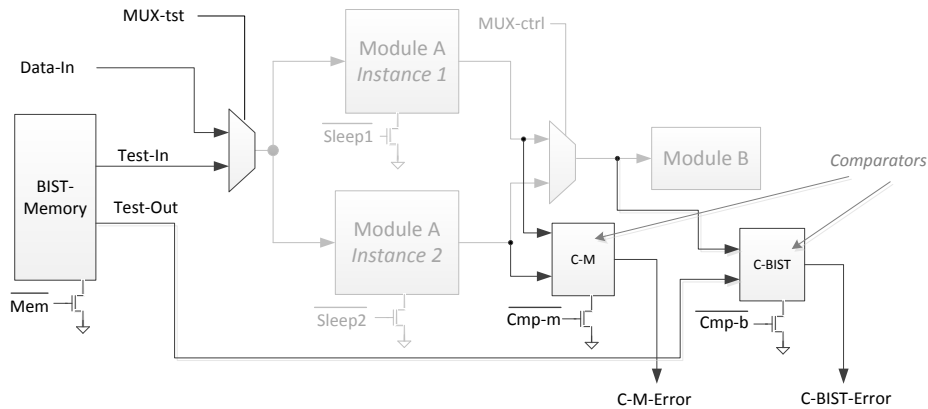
MUX-tst

Data-In

Module A
*Instance 1*

MUX-ctrl

BIST-Memory

Test-In

Test-Out

$\overline{\text{Sleep1}}$

Module B

Comparators

Module A
*Instance 2*

C-M

C-BIST

$\overline{\text{Mem}}$

$\overline{\text{Sleep2}}$

$\overline{\text{Cmp-m}}$

$\overline{\text{Cmp-b}}$

C-M-Error

C-BIST-Error